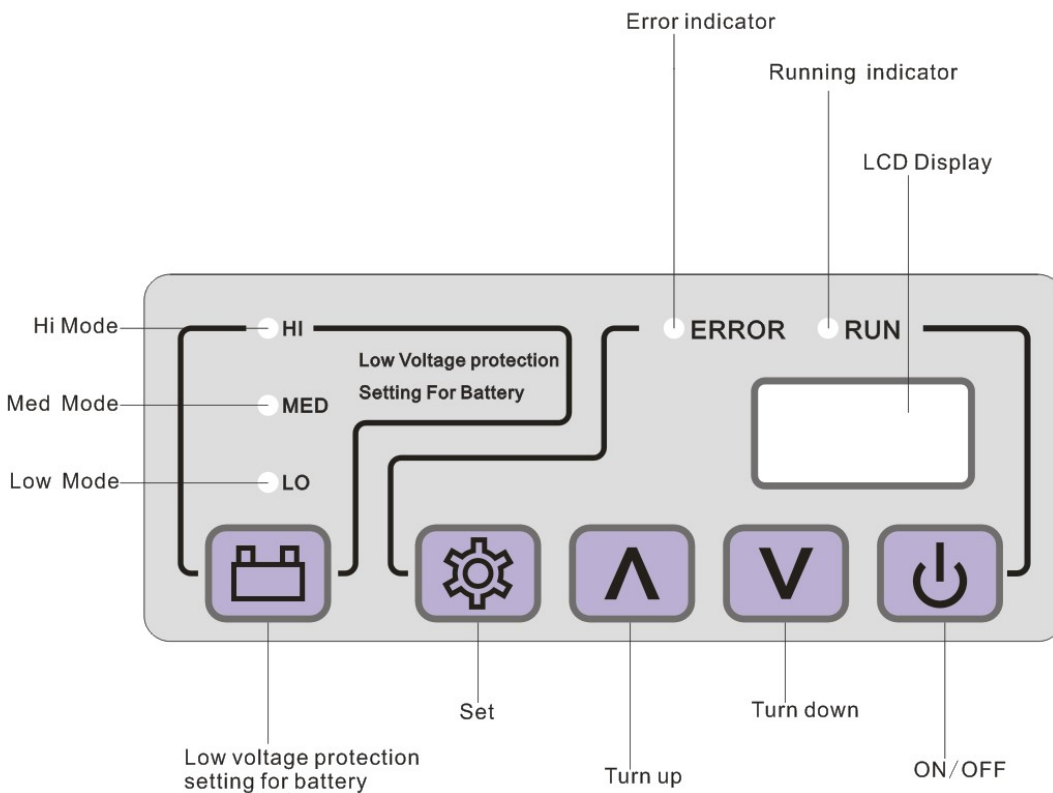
Error indicator

Running indicator

LCD Display

Hi Mode
HI

Low Voltage protection
Setting For Battery

ERROR
RUN

Med Mode
MED

Low Mode
LO

Set

Turn up

Turn down

ON/OFF

Low voltage protection setting for battery